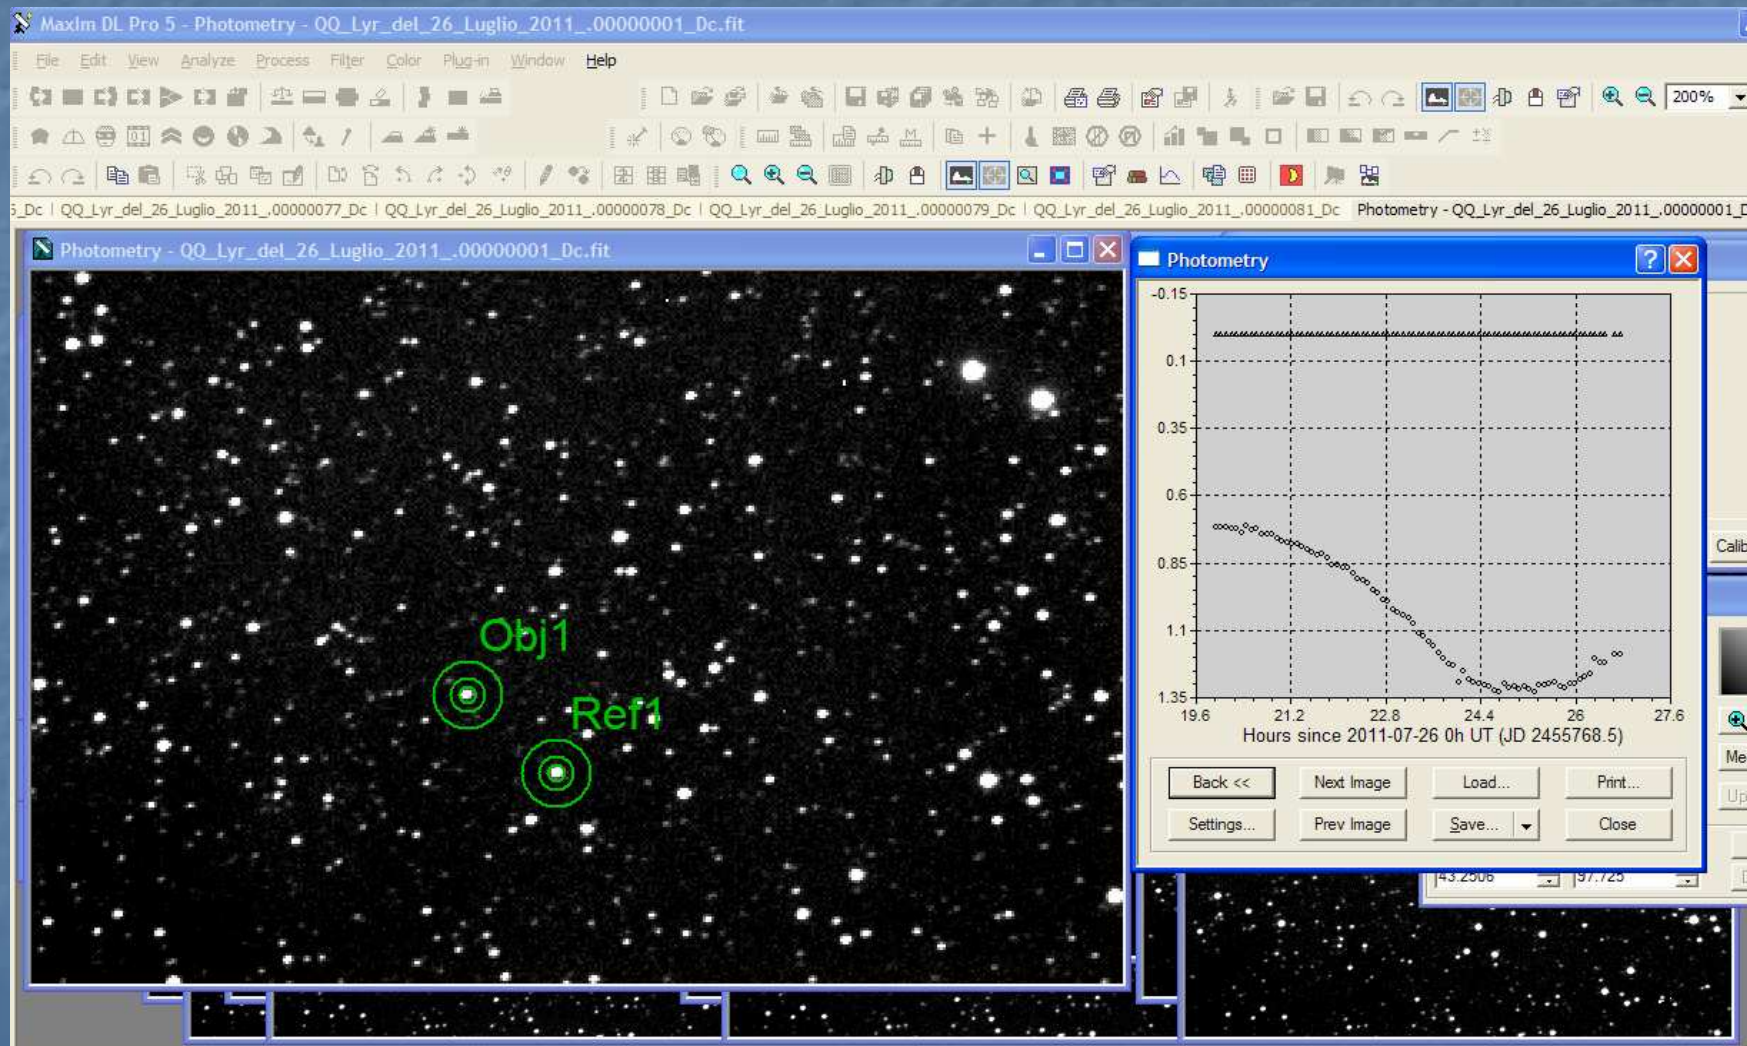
MaxIm DL Pro 5 - Photometry - QQ_Lyr_del_26_Luglio_2011_.00000001_Dc.fit

File Edit View Analyze Process Filter Color Plug-in Window Help

200%

5_Dc | QQ_Lyr_del_26_Luglio_2011_.00000077_Dc | QQ_Lyr_del_26_Luglio_2011_.00000078_Dc | QQ_Lyr_del_26_Luglio_2011_.00000079_Dc | QQ_Lyr_del_26_Luglio_2011_.00000081_Dc | Photometry - QQ_Lyr_del_26_Luglio_2011_.00000001_D

Photometry - QQ_Lyr_del_26_Luglio_2011_.00000001_Dc.fit

Obj1

Ref1

Photometry

-0.15

0.1

0.35

0.6

0.85

1.1

1.35

19.6 21.2 22.8 24.4 26 27.6

Hours since 2011-07-26 0h UT (JD 2455768.5)

Back <<

Next Image

Load...

Print...

Settings...

Prev Image

Save...

Close

Calib

Me

Up

43.2506

97.725